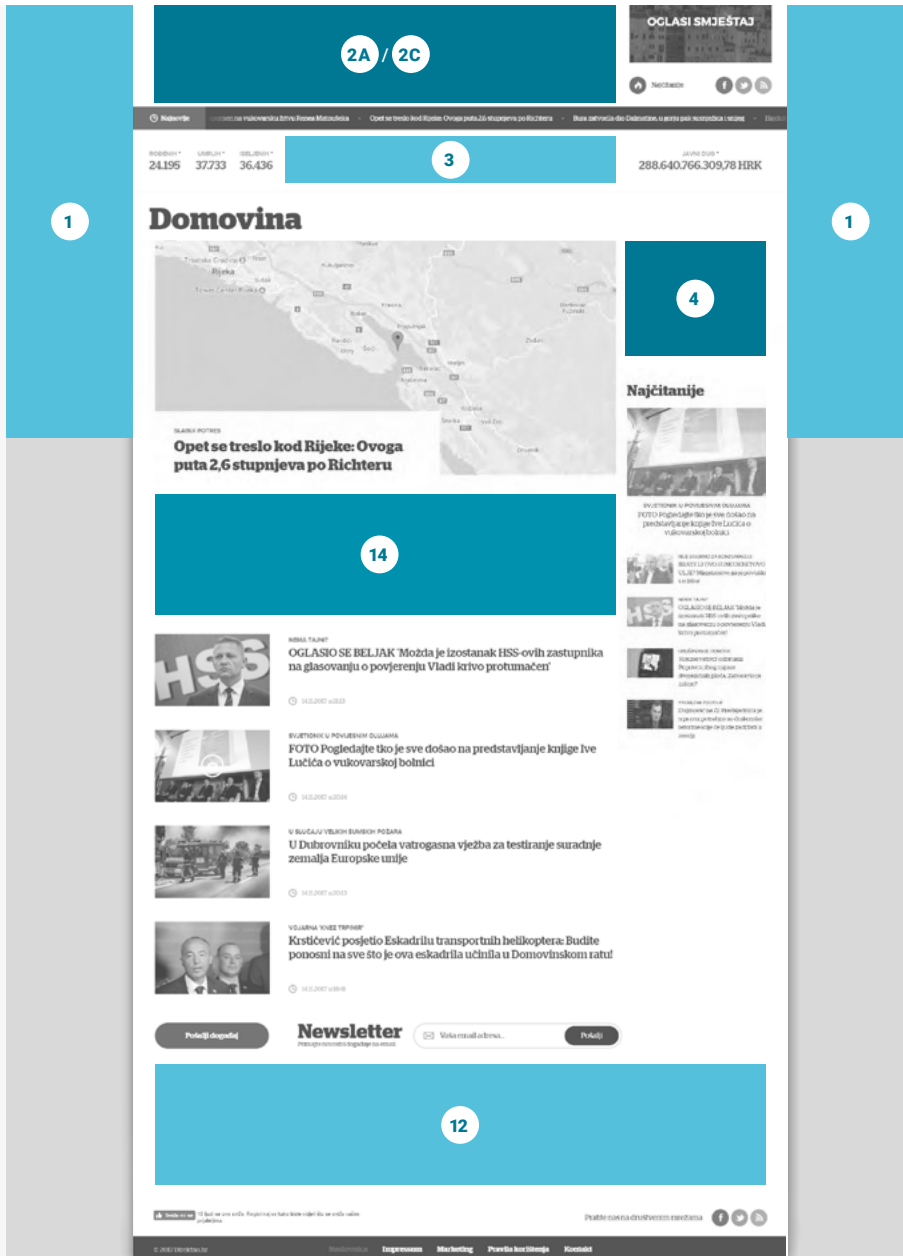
2A / 2C

OGLASI SMJEŠTAJ

Naslovnica

Najnovije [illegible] na vukovarsku bivu Renea Matoušeka · Opet se treslo kod Rijeke: Ovoga puta 2,6 stupnjeva po Richteru · Bura zatvorila dio Dalmacije, u porta pak sunčanica i snijeg · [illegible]

ROĐENIH 24.195 UMRLIH 37.733 ISELJENIH 36.436

3

JAVNI DUG 288.640.766.309,78 HRK

1

1

Domovina

4

SLABIJI POTRES
Opet se treslo kod Rijeke: Ovoga puta 2,6 stupnjeva po Richteru

Najčitanije

SVJETIONIK U POVIJESNIM OLUJAMA
FOTO Pogledajte tko je sve došao na predstavljanje knjige Ive Lučića o vukovarskoj bolnici

14

NEMA TAJNE
OGLASIO SE BELJAK 'Možda je izostanak HSS-ovih zastupnika na glasovanju o povjerenju Vladi krivo protumačen'
14.11.2017 u 21:13

SVJETIONIK U POVIJESNIM OLUJAMA
FOTO Pogledajte tko je sve došao na predstavljanje knjige Ive Lučića o vukovarskoj bolnici
14.11.2017 u 20:16

U SLUČAJU VELIKIH ŠUMSKIH POŽARA
U Dubrovniku počela vatrogasna vježba za testiranje suradnje zemalja Europske unije
14.11.2017 u 20:13

VOJARNA 'KNEZ TRPIMIR'
Krstićević posjetio Eskadrilu transportnih helikoptera: Budite ponosni na sve što je ova eskadrila učinila u Domovinskom ratu!
14.11.2017 u 18:18

Pošalji događaj

Newsletter

Vaša email adresa...

Pošalji

12

Pratite nas na društvenim mrežama

© 2017 Direktno.hr

Impressum Marketing Pravila korištenja Kontakt